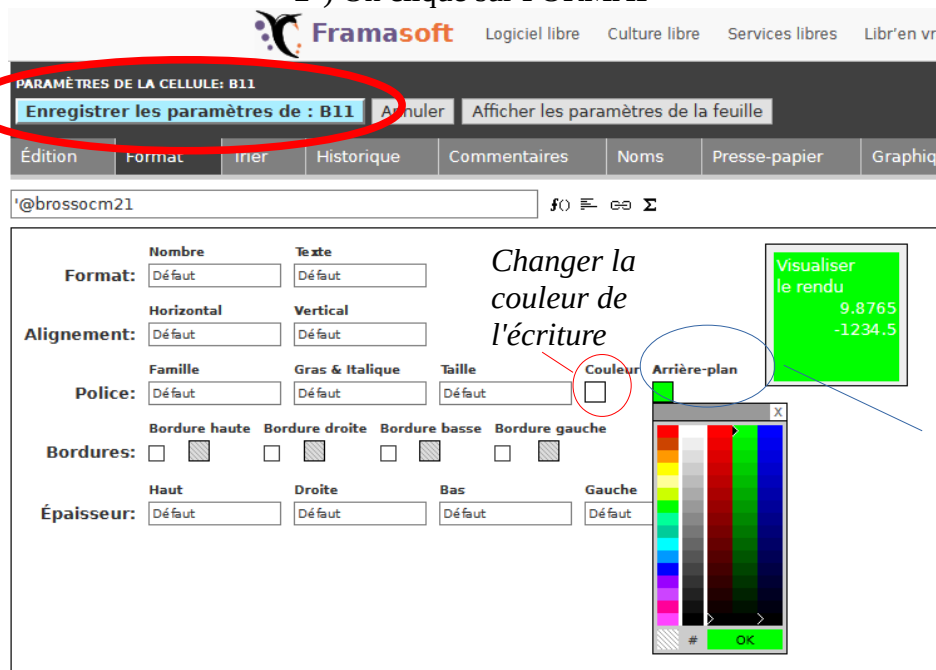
Framasoft Logiciel libre Culture libre Services libres Libr'en v

PARAMÈTRES DE LA CELLULE: B11

Enregistrer les paramètres de : B11 Annuler Afficher les paramètres de la feuille

Édition Format Trier Historique Commentaires Noms Presse-papier Graphiq

'@brossocm21

Changer la couleur de l'écriture

Visualiser le rendu
9.8765
-1234.5

Format: Nombre Défaut Texte Défaut

Alignement: Horizontal Défaut Vertical Défaut

Police: Famille Défaut Gras & Italique Défaut Taille Défaut Couleur Arrière-plan

Bordures: Bordure haute Bordure droite Bordure basse Bordure gauche

Épaisseur: Haut Défaut Droite Défaut Bas Défaut Gauche Défaut

X

# OK